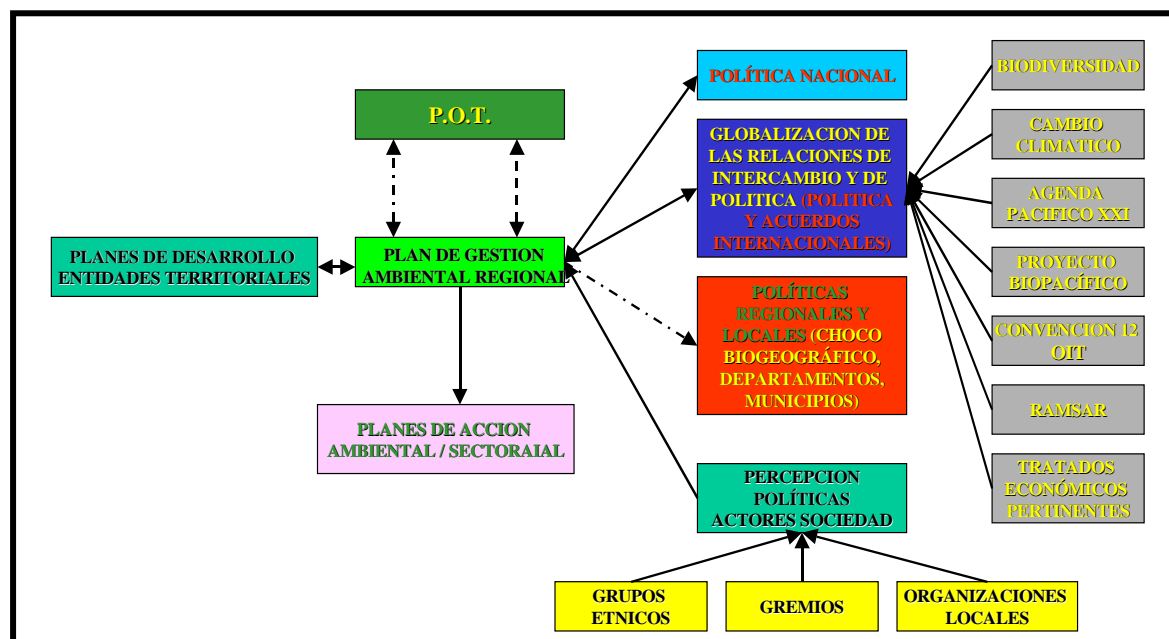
P.O.T.

PLANES DE DESARROLLO ENTIDADES TERRITORIALES

PLAN DE GESTION AMBIENTAL REGIONAL

PLANES DE ACCION AMBIENTAL / SECTORAIAL

POLÍTICA NACIONAL

GLOBALIZACION DE LAS RELACIONES DE INTERCAMBIO Y DE POLITICA (POLITICA Y ACUERDOS INTERNACIONALES)

POLÍTICAS REGIONALES Y LOCALES (CHOCO BIOGEOGRÁFICO, DEPARTAMENTOS, MUNICIPIOS)

PERCEPCION POLÍTICAS ACTORES SOCIEDAD

BIODIVERSIDAD

CAMBIO CLIMATICO

AGENDA PACIFICO XXI

PROYECTO BIOPACÍFICO

CONVENCION 12 OIT

RAMSAR

TRATADOS ECONÓMICOS PERTINENTES

GRUPOS ETNICOS

GREMIOS

ORGANIZACIONES LOCALES